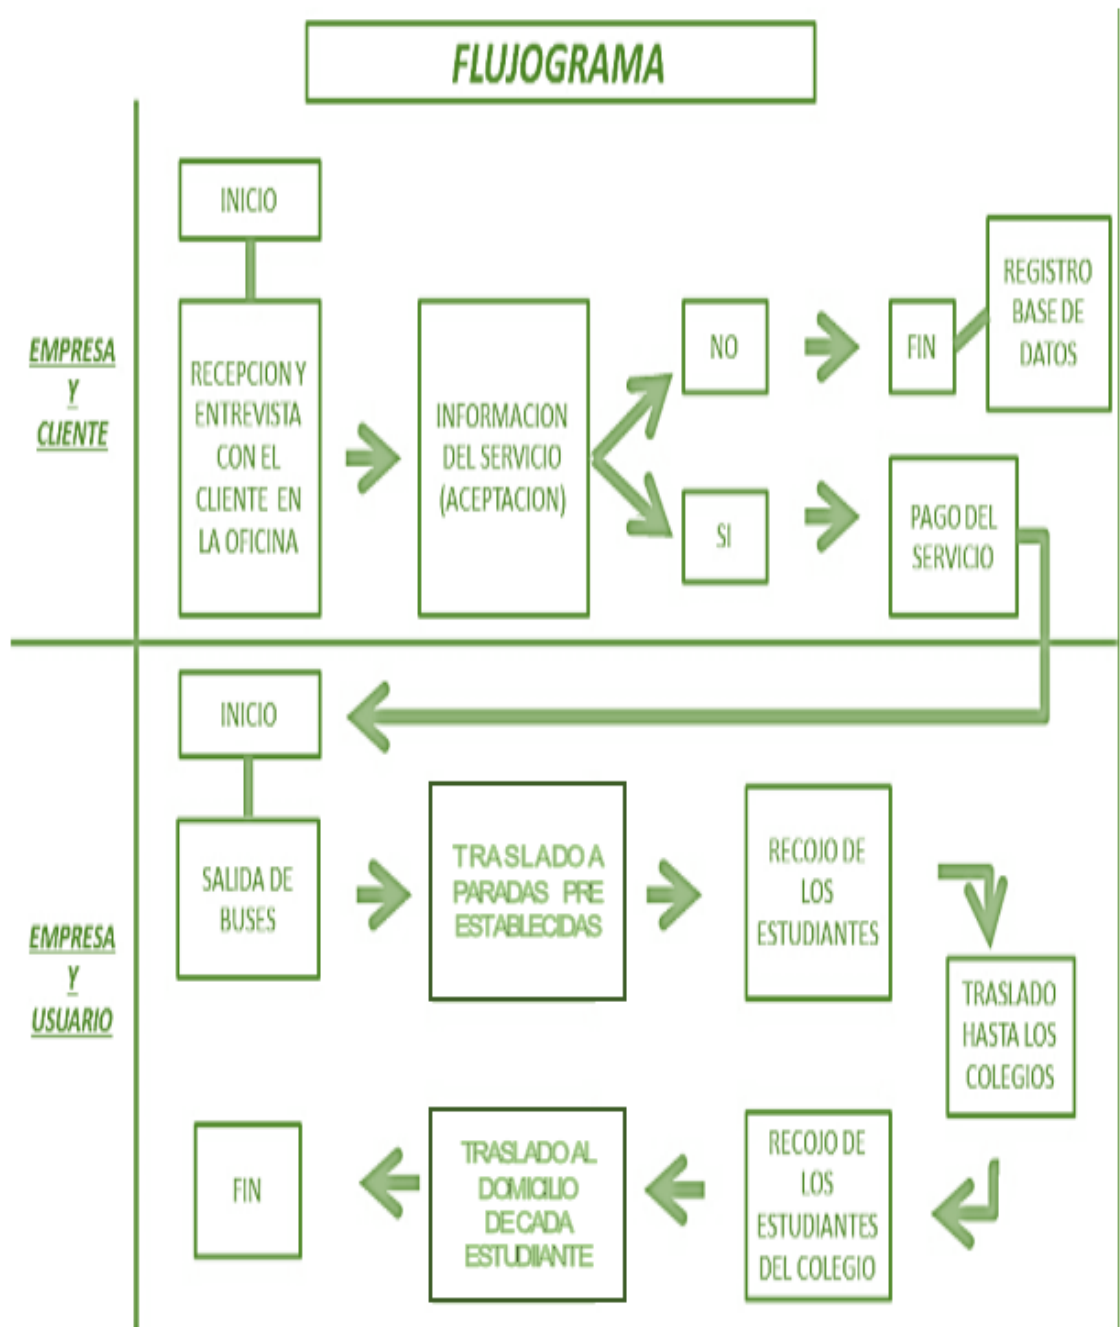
FLUJOGRAMA

EMPRESA Y CLIENTE

INICIO

RECEPCION Y ENTREVISTA CON EL CLIENTE EN LA OFICINA

INFORMACION DEL SERVICIO (ACEPTACION)

NO

FIN

REGISTRO BASE DE DATOS

SI

PAGO DEL SERVICIO

EMPRESA Y USUARIO

INICIO

SALIDA DE BUSES

TRASLADO A PARADAS PRE ESTABLECIDAS

RECOJO DE LOS ESTUDIANTES

TRASLADO HASTA LOS COLEGIOS

RECOJO DE LOS ESTUDIANTES DEL COLEGIO

TRASLADO AL DOMICILIO DE CADA ESTUDIIANTE

FIN